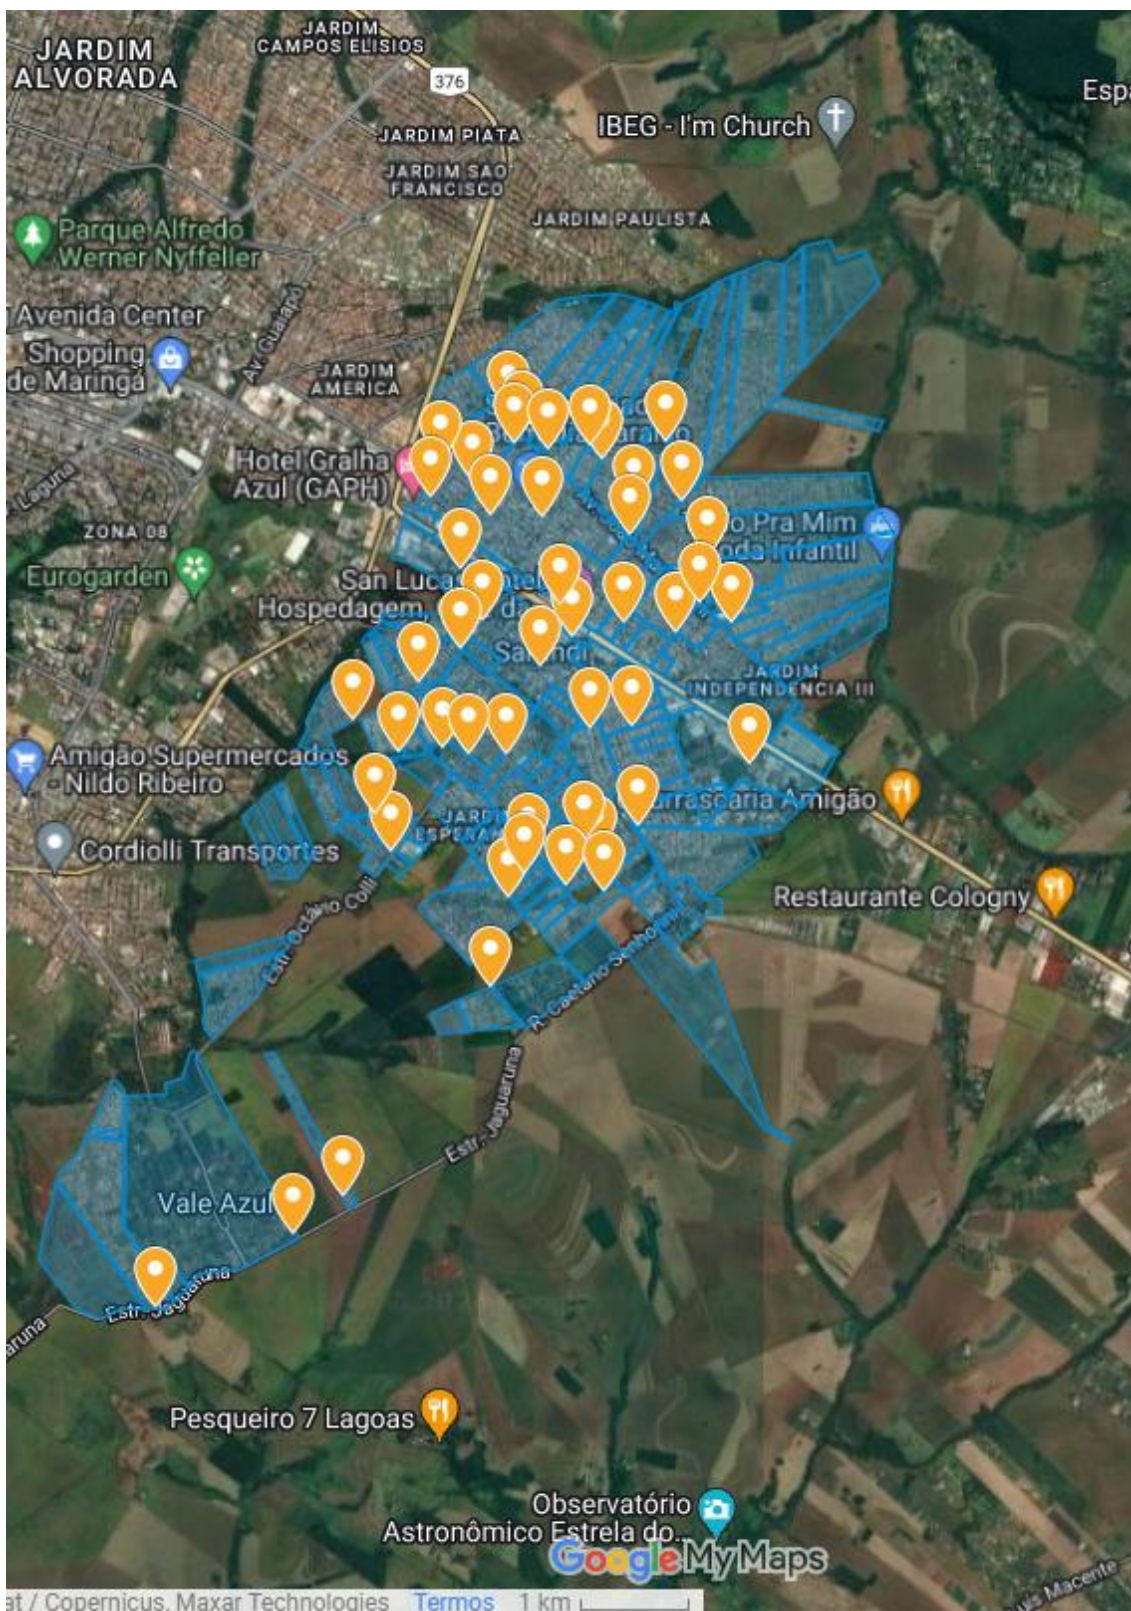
JARDIM ALVORADA
JARDIM CAMPOS ELISIOS
376
JARDIM PIATA
IBEG - I'm Church
Espa
JARDIM SAO FRANCISCO
JARDIM PAULISTA
Parque Alfredo Werner Nyffeller
Avenida Center
Shopping de Maringá
Av. Guaiapó
JARDIM AMERICA
Hotel Gralha Azul (GAPH)
Laguna
ZONA 08
o Pra Mim
oda Infantil
Eurogarden
San Luca
Hospedagem
Sa
JARDIM INDEPENDENCIA III
Amigão Supermercados - Nildo Ribeiro
urrascaria Amigão
JARDI ESPERAN
Cordiolli Transportes
Restaurante Cologny
Estr. Octávio Colli
R. Caetano Sanho
Estr. Jaguaruna
Vale Azul
Estr. Jaguaruna
aruna
Pesqueiro 7 Lagoas
Observatório Astronômico Estrela do...
Google My Maps
at / Copernicus, Maxar Technologies
Termos
1 km
uis Macente